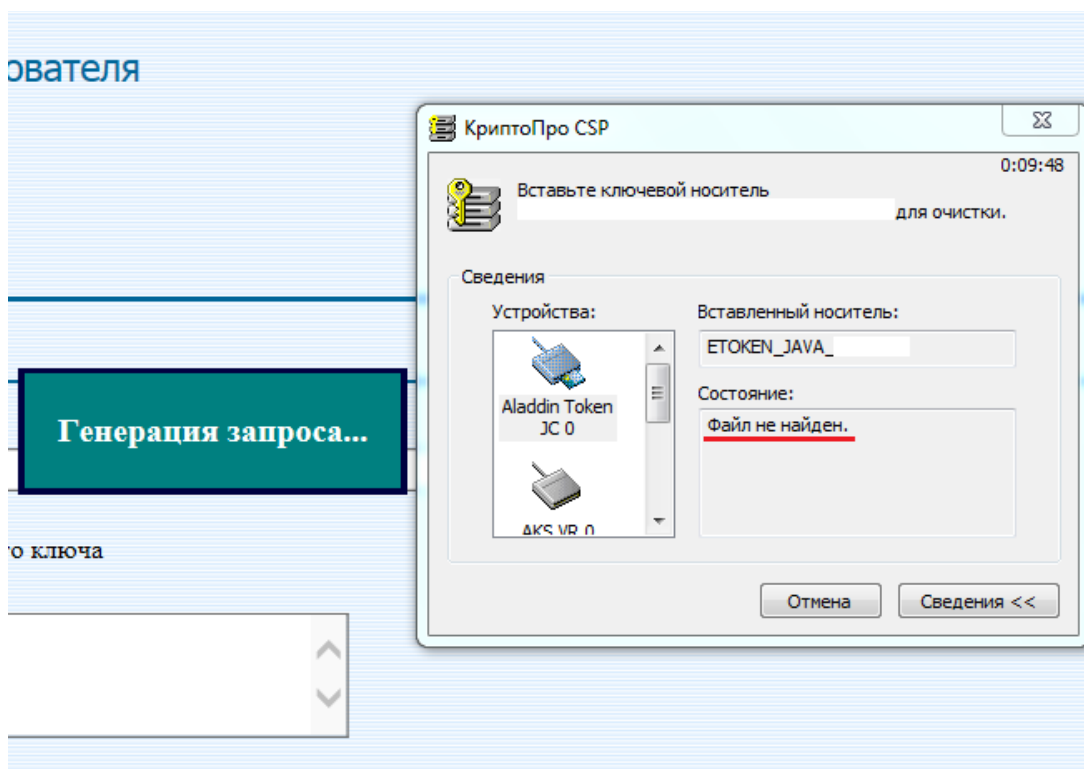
ователя

Генерация запроса...

о ключа

КриптоПро CSP

0:09:48

Вставьте ключевой носитель для очистки.

Сведения

Устройства:

Aladdin Token JC 0

AKS VR 0

Вставленный носитель:

ETOKEN_JAVA_

Состояние:

Файл не найден.

Отмена

Сведения <<